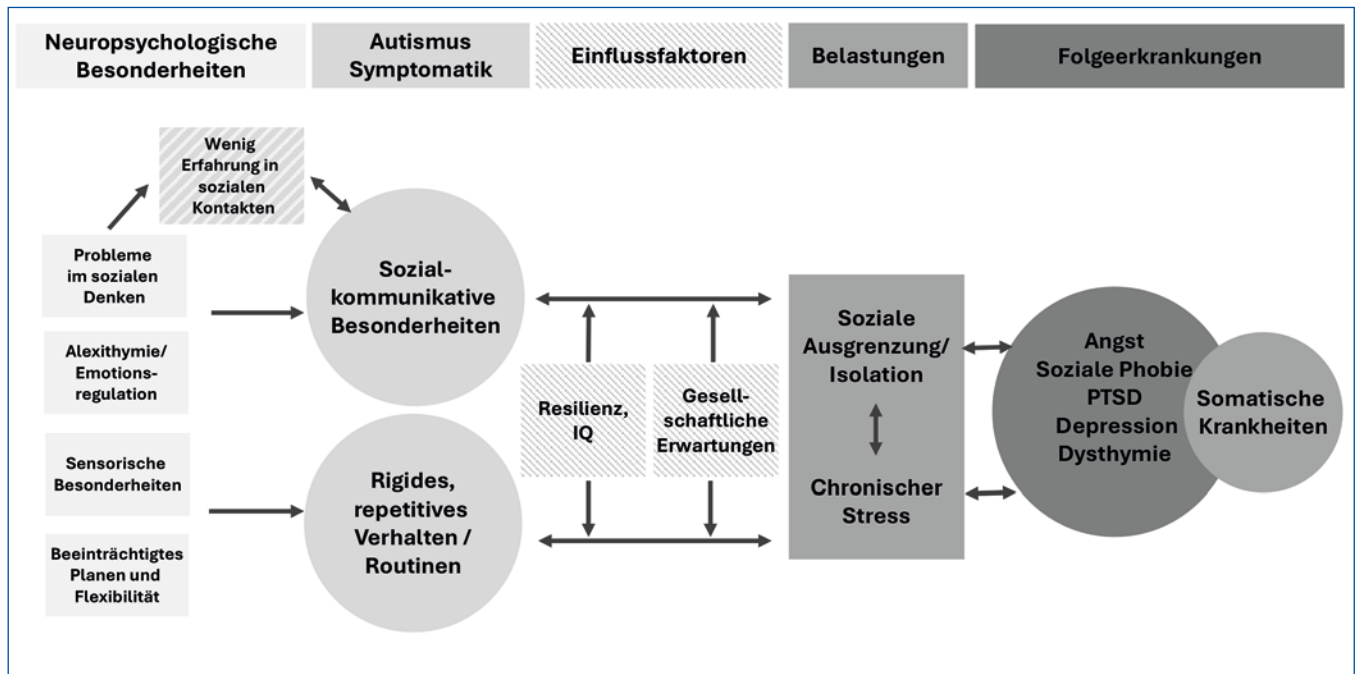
Neuropsychologische Besonderheiten

Autismus Symptomatik

Einflussfaktoren

Belastungen

Folgeerkrankungen

Wenig Erfahrung in sozialen Kontakten

Probleme im sozialen Denken

Alexithymie/ Emotionsregulation

Sensorische Besonderheiten

Beeinträchtigtes Planen und Flexibilität

Sozialkommunikative Besonderheiten

Rigides, repetitives Verhalten / Routinen

Resilienz, IQ

Gesellschaftliche Erwartungen

Soziale Ausgrenzung/ Isolation

Chronischer Stress

Angst
Soziale Phobie
PTSD
Depression
Dysthymie

Somatische Krankheiten